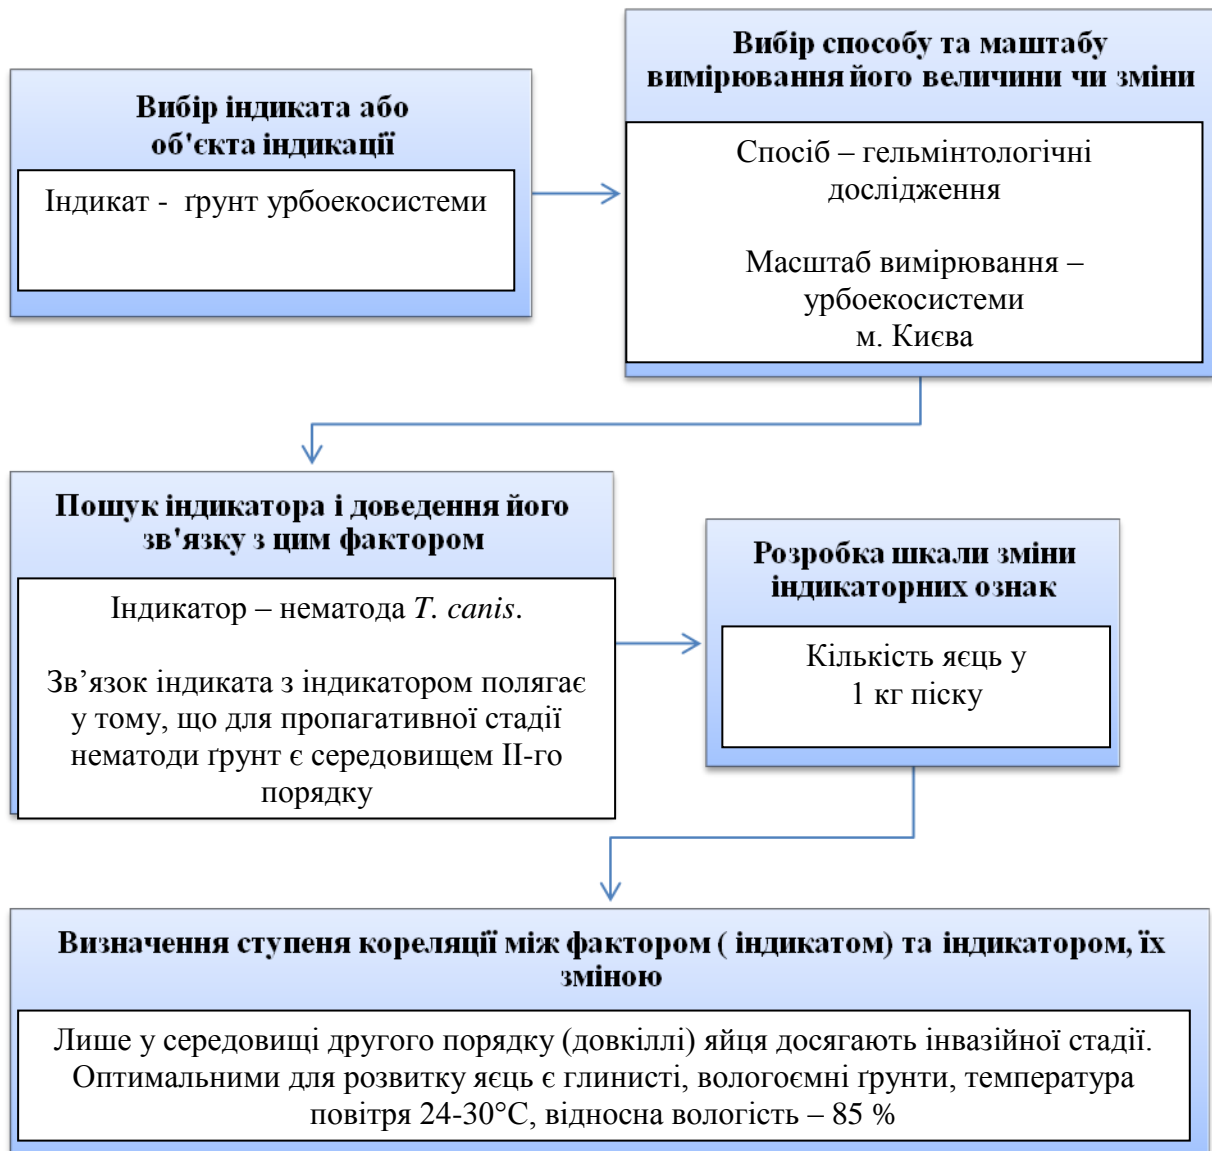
Вибір індиката або об'єкта індикації

Індикат - ґрунт урбоекосистеми

Вибір способу та маштабу вимірювання його величини чи зміни

Спосіб – гельмінтологічні дослідження

Масштаб вимірювання – урбоекосистеми м. Києва

Пошук індикатора і доведення його зв'язку з цим фактором

Індикатор – нематода *T. canis*.

Зв’язок індиката з індикатором полягає у тому, що для пропагативної стадії нематоди ґрунт є середовищем II-го порядку

Розробка шкали зміни індикаторних ознак

Кількість яєць у 1 кг піску

Визначення ступеня кореляції між фактором ( індикатом) та індикатором, їх зміною

Лише у середовищі другого порядку (довкіллі) яйця досягають інвазійної стадії. Оптимальними для розвитку яєць є глинисті, вологоємні ґрунти, температура повітря 24-30°C, відносна вологість – 85 %